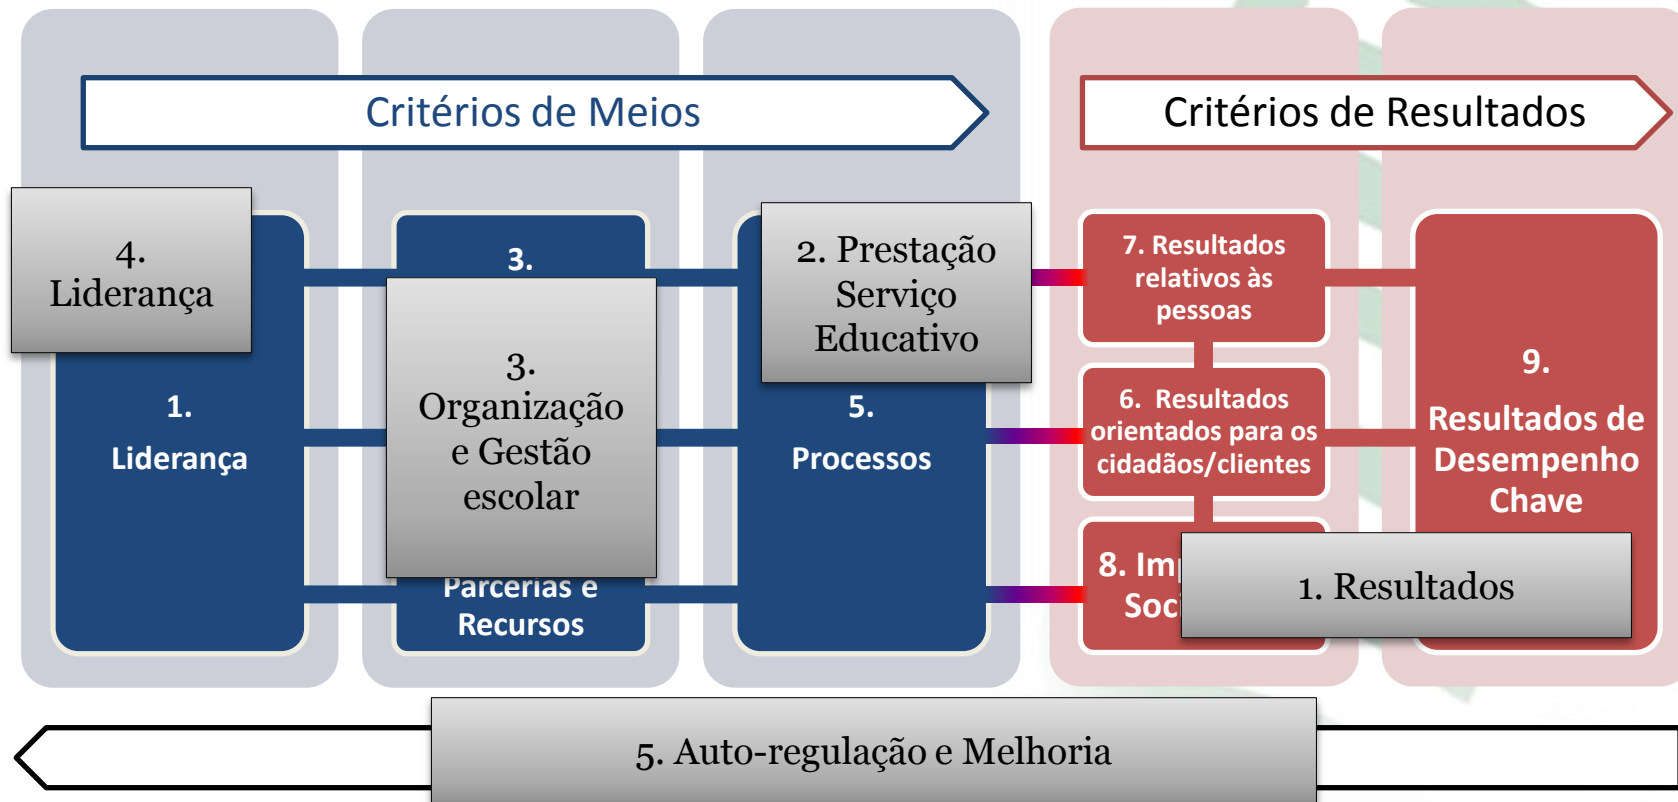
Critérios de Meios

Critérios de Resultados

4. Liderança

3.

2. Prestação Serviço Educativo

7. Resultados relativos às pessoas

3. Organização e Gestão escolar

1. Liderança

5. Processos

6. Resultados orientados para os cidadãos/clientes

9. Resultados de Desempenho Chave

8. Im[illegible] Soc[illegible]

1. Resultados

Parcerias e Recursos

5. Auto-regulação e Melhoria